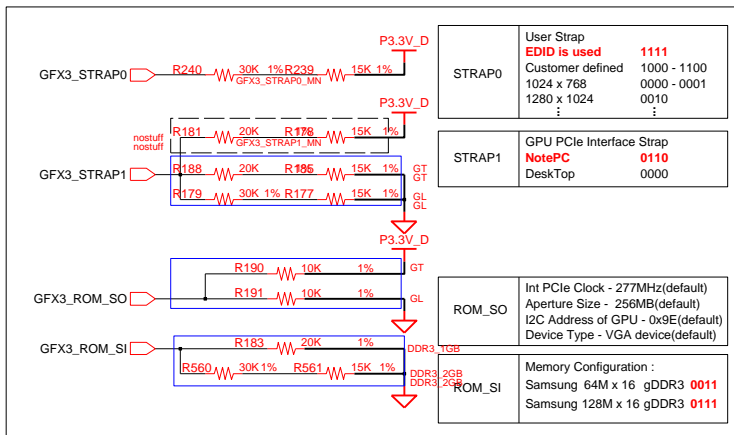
P3.3V_D

GFX3_STRAP0 R240 30K 1% R239 15K 1% GFX3_STRAP0_MN

P3.3V_D

nostuff
nostuff
R181 20K R178 15K 1% GFX3_STRAP1_MN

GFX3_STRAP1 R188 20K R186 15K 1% GT GT
R179 30K 1% R177 15K 1% GL GL

P3.3V_D

R190 10K 1% GT
GFX3_ROM_SO R191 10K 1% GL

GFX3_ROM_SI R183 20K 1% DDR3_1GB
R560 30K 1% R561 15K 1% DDR3_2GB DDR3_2GB

| STRAP0 | User Strap | |
|---|---|---|
| | EDID is used | 1111 |
| | Customer defined | 1000 - 1100 |
| | 1024 x 768 | 0000 - 0001 |
| | 1280 x 1024 | 0010 |
| | ⋮ | ⋮ |

| STRAP1 | GPU PCIe Interface Strap | |
|---|---|---|
| | NotePC | 0110 |
| | DeskTop | 0000 |
| | ⋮ | |

| ROM_SO | Int PCIe Clock - 277MHz(default) |
|---|---|
| | Aperture Size - 256MB(default) |
| | I2C Address of GPU - 0x9E(default) |
| | Device Type - VGA device(default) |

| ROM_SI | Memory Configuration : | |
|---|---|---|
| | Samsung 64M x 16 gDDR3 | 0011 |
| | Samsung 128M x 16 gDDR3 | 0111 |